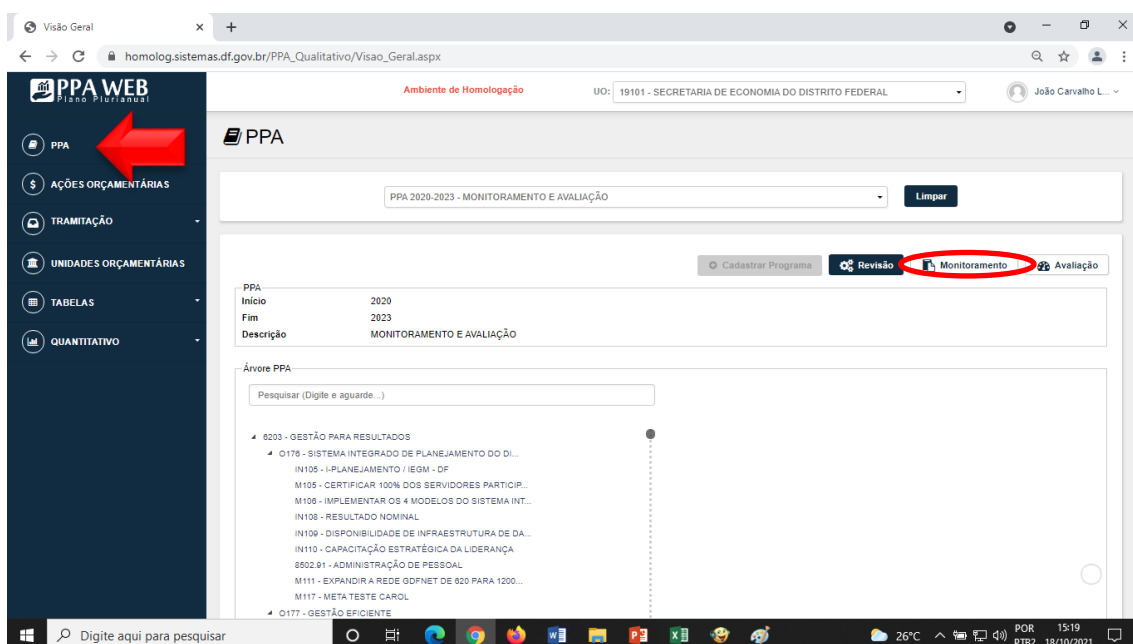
Visão Geral

homolog.sistemas.df.gov.br/PPA_Qualitativo/Visao_Geral.aspx

PPA WEB
Plano Plurianual

Ambiente de Homologação

UO: 19101 - SECRETARIA DE ECONOMIA DO DISTRITO FEDERAL

João Carvalho L...

PPA
AÇÕES ORÇAMENTÁRIAS
TRAMITAÇÃO
UNIDADES ORÇAMENTÁRIAS
TABELAS
QUANTITATIVO

PPA

PPA 2020-2023 - MONITORAMENTO E AVALIAÇÃO

Limpar

Cadastrar Programa
Revisão
Monitoramento
Avaliação

PPA
Início 2020
Fim 2023
Descrição MONITORAMENTO E AVALIAÇÃO

Árvore PPA

Pesquisar (Digite e aguarde...)

6203 - GESTÃO PARA RESULTADOS
O176 - SISTEMA INTEGRADO DE PLANEJAMENTO DO DI...
IN105 - I-PLANEJAMENTO / IEGM - DF
M105 - CERTIFICAR 100% DOS SERVIDORES PARTICIP...
M106 - IMPLEMENTAR OS 4 MODELOS DO SISTEMA INT...
IN108 - RESULTADO NOMINAL
IN109 - DISPONIBILIDADE DE INFRAESTRUTURA DE DA...
IN110 - CAPACITAÇÃO ESTRATÉGICA DA LIDERANÇA
8502.91 - ADMINISTRAÇÃO DE PESSOAL
M111 - EXPANDIR A REDE GDFNET DE 620 PARA 1200...
M117 - META TESTE CAROL
O177 - GESTÃO EFICIENTE

Digite aqui para pesquisar

26°C
POR PTB2
15:19
18/10/2021